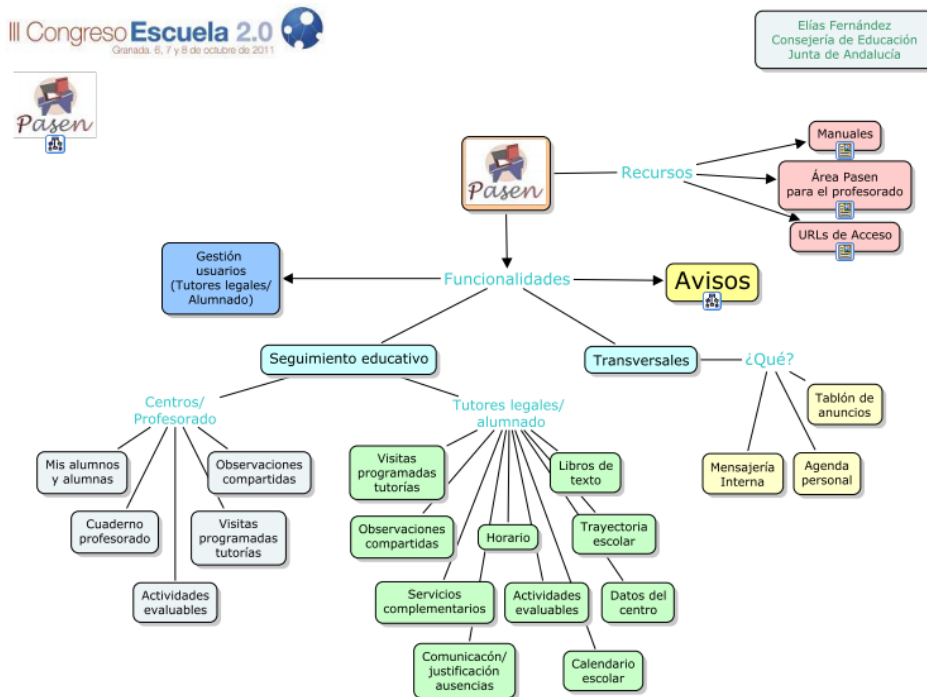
III Congreso Escuela 2.0
Granada, 6, 7 y 8 de octubre de 2011

Elías Fernández
Consejería de Educación
Junta de Andalucía

Pasen

Pasen

Recursos

Manuales

Área Pasen para el profesorado

URLs de Acceso

Gestión usuarios (Tutores legales/ Alumnado)

Funcionalidades

Avisos

Seguimiento educativo

Transversales

¿Qué?

Tablón de anuncios

Mensajería Interna

Agenda personal

Centros/ Profesorado

Mis alumnos y alumnas

Observaciones compartidas

Cuaderno profesorado

Visitas programadas tutorías

Actividades evaluables

Tutores legales/ alumnado

Visitas programadas tutorías

Libros de texto

Observaciones compartidas

Horario

Trayectoria escolar

Servicios complementarios

Actividades evaluables

Datos del centro

Comunicacón/ justificación ausencias

Calendario escolar